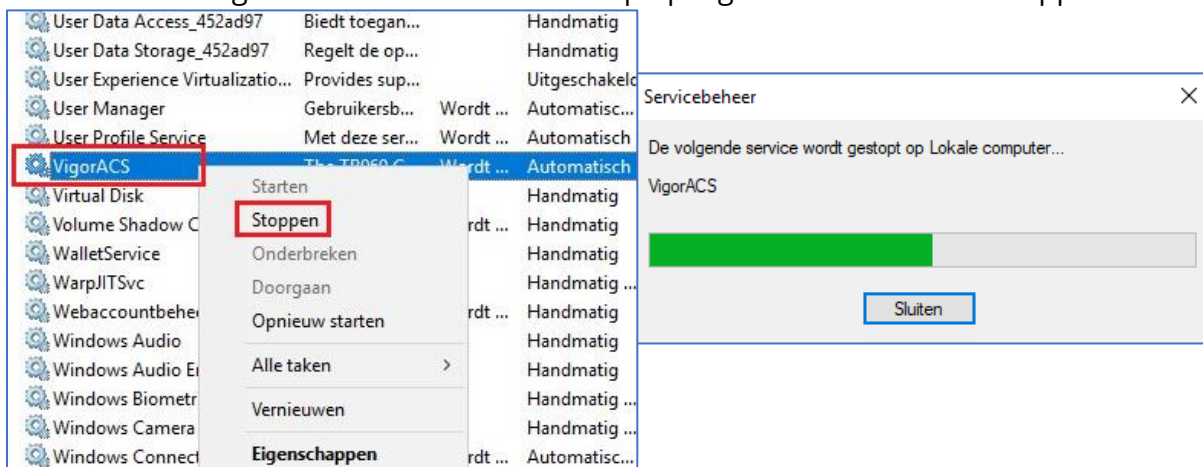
| | | | |
|---|---|---|---|
| User Data Access_452ad97 | Biedt toegan... | | Handmatig |
| User Data Storage_452ad97 | Regelt de op... | | Handmatig |
| User Experience Virtualizatio... | Provides sup... | | Uitgeschakeld |
| User Manager | Gebruikersb... | Wordt ... | Automatisc... |
| User Profile Service | Met deze ser... | Wordt ... | Automatisch |
| VigorACS | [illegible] | Wordt ... | Automatisch |
| Virtual Disk | | | Handmatig |
| Volume Shadow C | | rdt ... | Handmatig |
| WalletService | | | Handmatig |
| WarpJITSvc | | | Handmatig ... |
| Webaccountbehe | | rdt ... | Handmatig |
| Windows Audio | | | Handmatig |
| Windows Audio Er | | | Handmatig |
| Windows Biometr | | | Handmatig ... |
| Windows Camera | | | Handmatig ... |
| Windows Connect | | rdt ... | Automatisc... |

Starten
Stoppen
Onderbreken
Doorgaan
Opnieuw starten
Alle taken >
Vernieuwen
Eigenschappen

Servicebeheer ×

De volgende service wordt gestopt op Lokale computer...

VigorACS

Sluiten